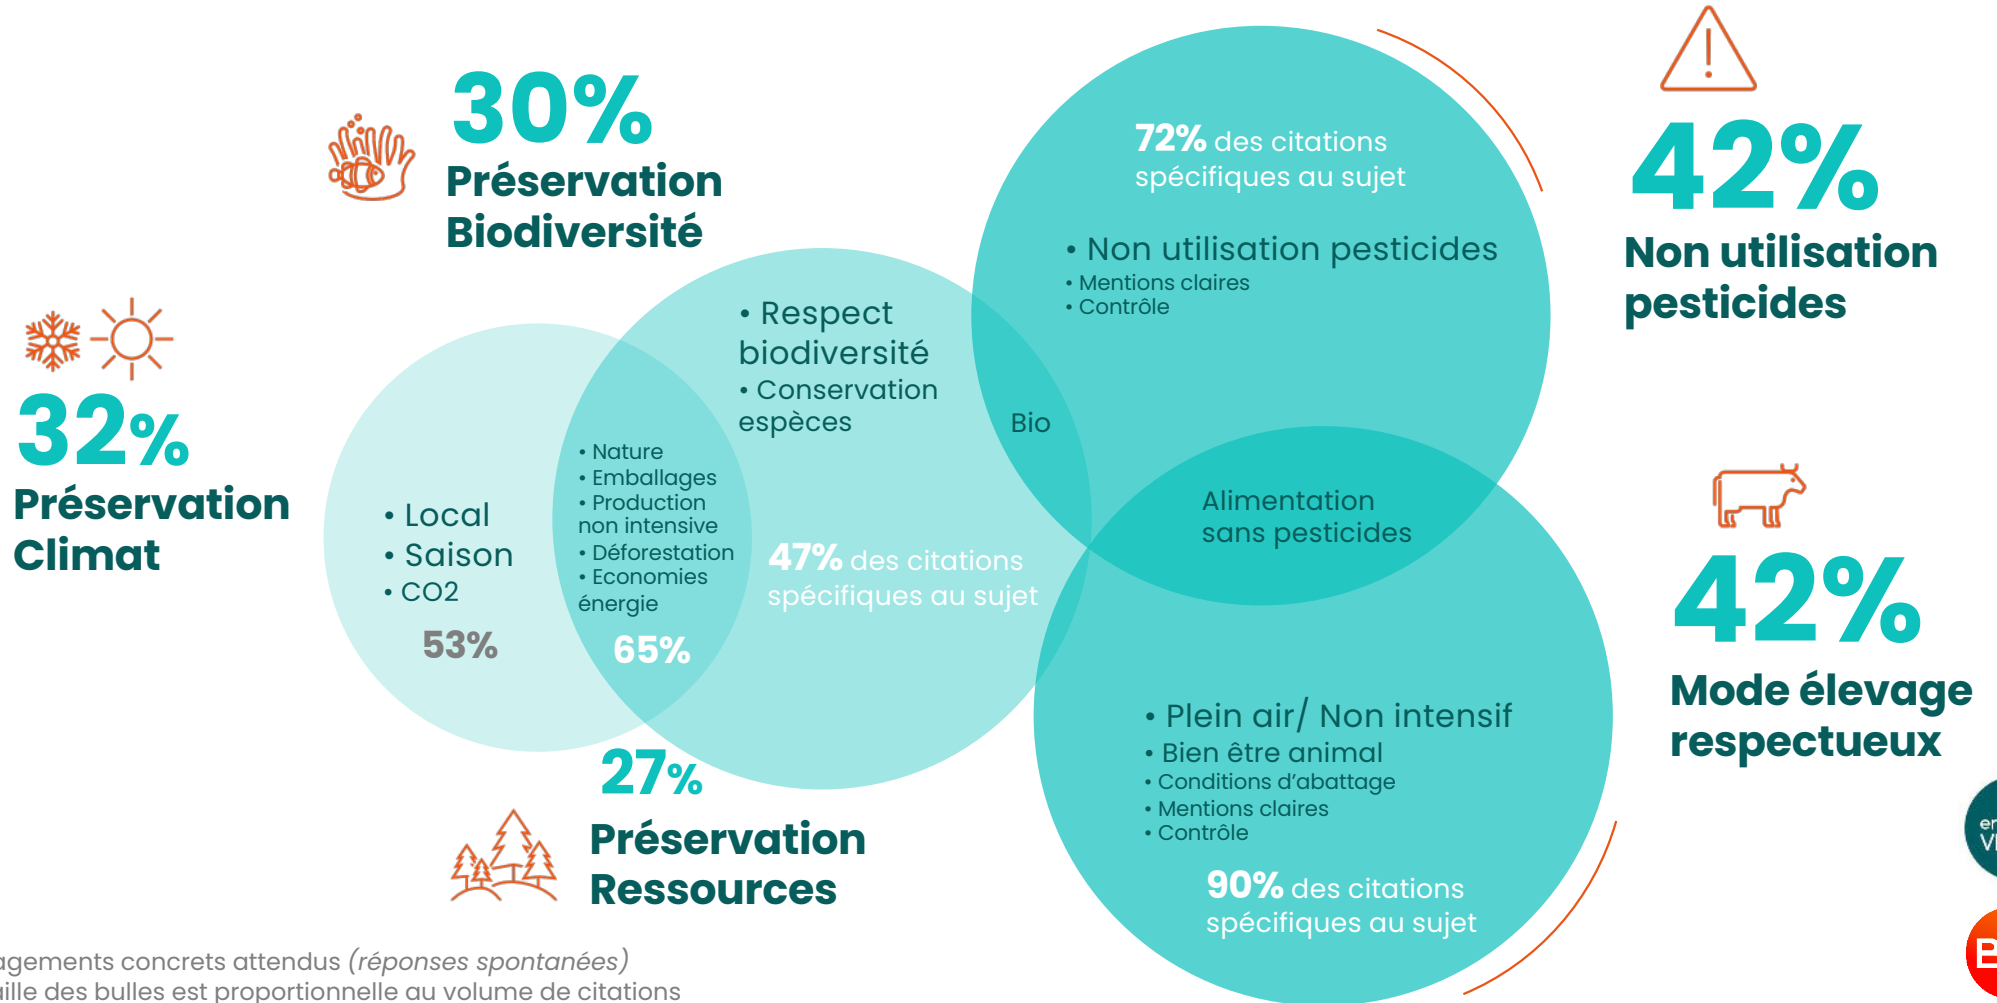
30%
Préservation Biodiversité

32%
Préservation Climat

• Local
• Saison
• CO2
53%

• Nature
• Emballages
• Production non intensive
• Déforestation
• Economies énergie
65%

• Respect biodiversité
• Conservation espèces

47% des citations spécifiques au sujet

27%
Préservation Ressources

72% des citations spécifiques au sujet

• Non utilisation pesticides
• Mentions claires
• Contrôle

Bio

Alimentation sans pesticides

42%
Non utilisation pesticides

42%
Mode élevage respectueux

• Plein air/ Non intensif
• Bien être animal
• Conditions d'abattage
• Mentions claires
• Contrôle

90% des citations spécifiques au sujet

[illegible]agements concrets attendus (réponses spontanées)
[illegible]ille des bulles est proportionnelle au volume de citations